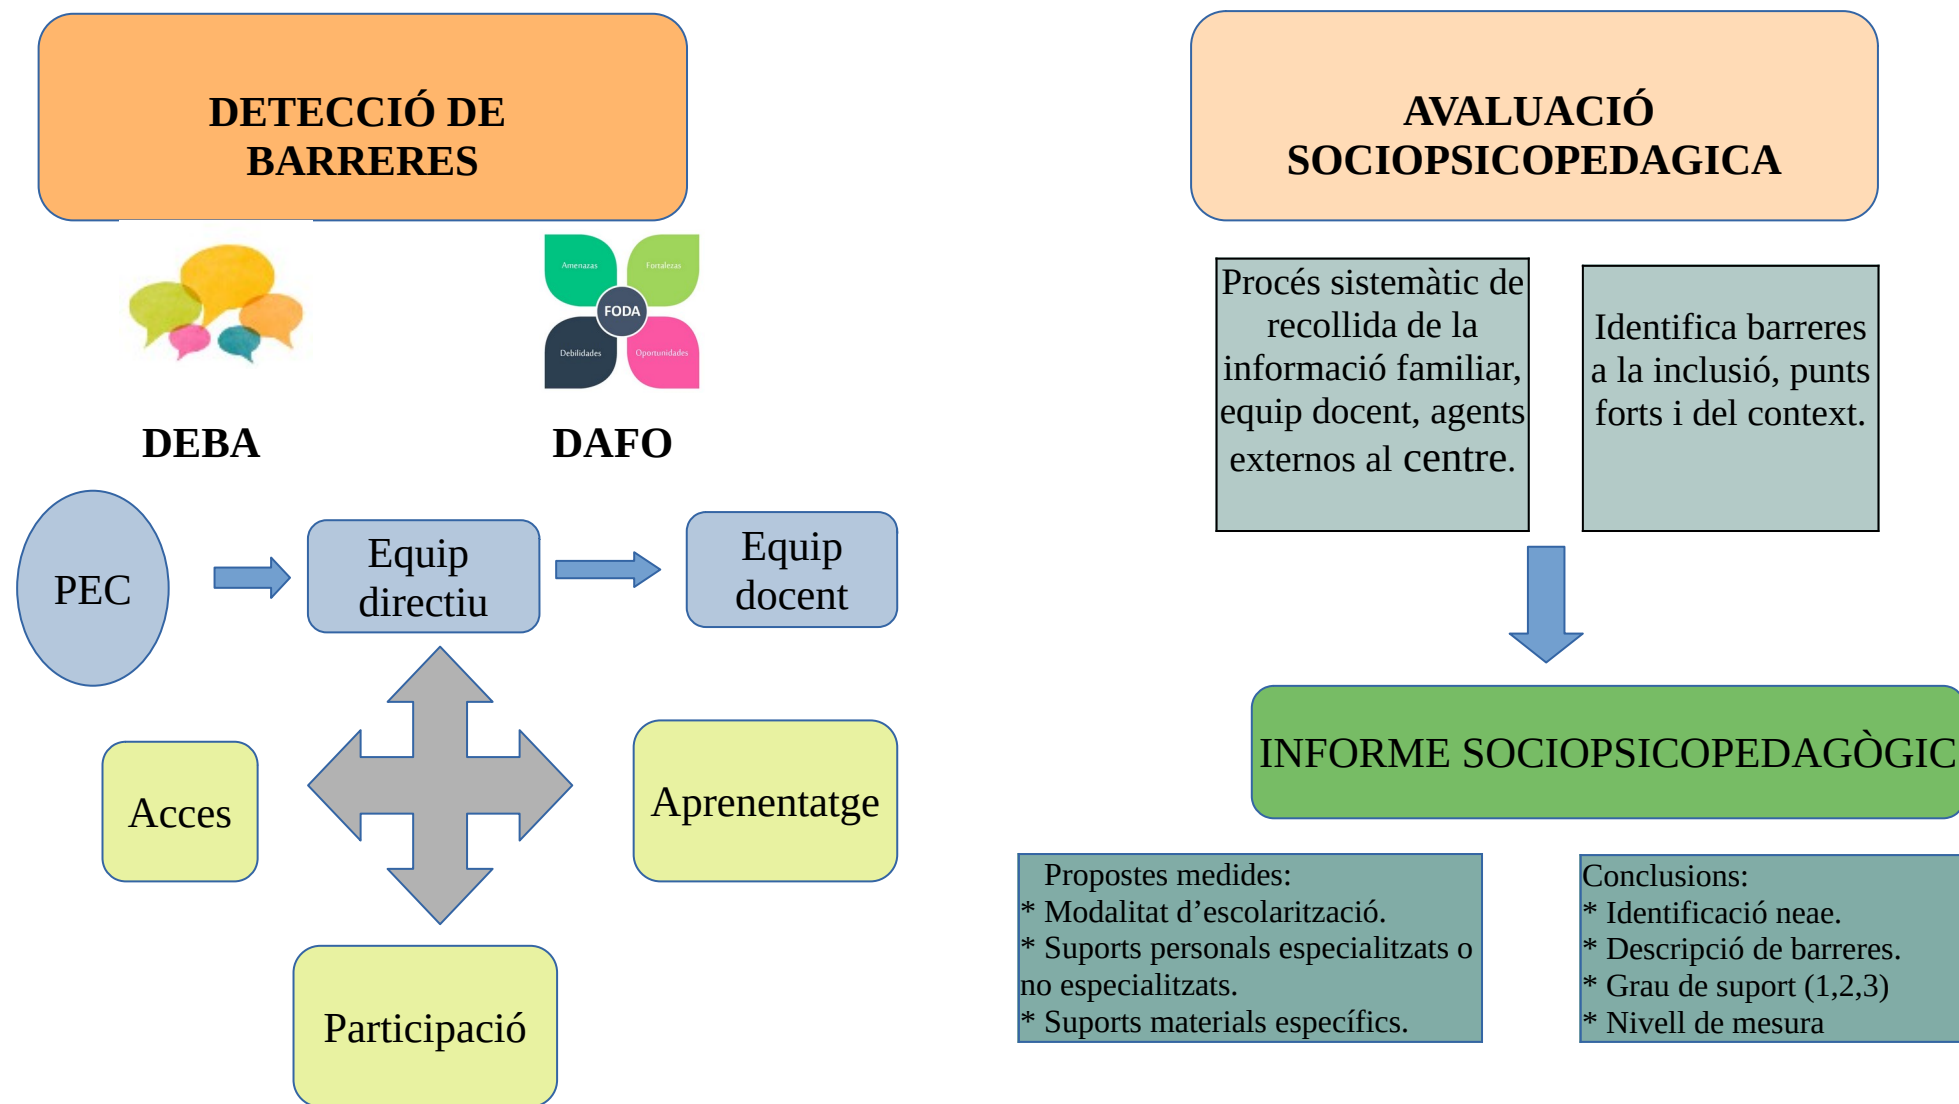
DETECCIÓ DE BARRERES

Amenazas
Fortalezas
FODA
Debilidades
Oportunidades

DEBA

DAFO

PEC

Equip directiu

Equip docent

Acces

Aprenentatge

Participació

AVALUACIÓ SOCIOPSICOPEDAGICA

Procés sistemàtic de recollida de la informació familiar, equip docent, agents externos al centre.

Identifica barreres a la inclusió, punts forts i del context.

INFORME SOCIOPSICOPEDAGÒGIC

Propostes medides:
* Modalitat d'escolarització.
* Suports personals especialitzats o no especialitzats.
* Suports materials específics.

Conclusions:
* Identificació neae.
* Descripció de barreres.
* Grau de suport (1,2,3)
* Nivell de mesura